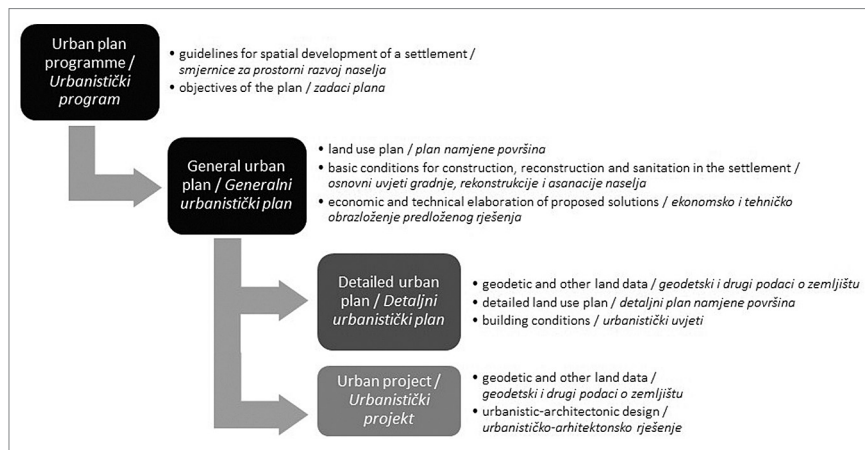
Urban plan programme / Urbanistički program

• guidelines for spatial development of a settlement / smjernice za prostorni razvoj naselja
• objectives of the plan / zadaci plana

General urban plan / Generalni urbanistički plan

• land use plan / plan namjene površina
• basic conditions for construction, reconstruction and sanitation in the settlement / osnovni uvjeti gradnje, rekonstrukcije i asanacije naselja
• economic and technical elaboration of proposed solutions / ekonomsko i tehničko obrazloženje predloženog rješenja

Detailed urban plan / Detaljni urbanistički plan

• geodetic and other land data / geodetski i drugi podaci o zemljištu
• detailed land use plan / detaljni plan namjene površina
• building conditions / urbanistički uvjeti

Urban project / Urbanistički projekt

• geodetic and other land data / geodetski i drugi podaci o zemljištu
• urbanistic-architectonic design / urbanističko-arhitektonsko rješenje